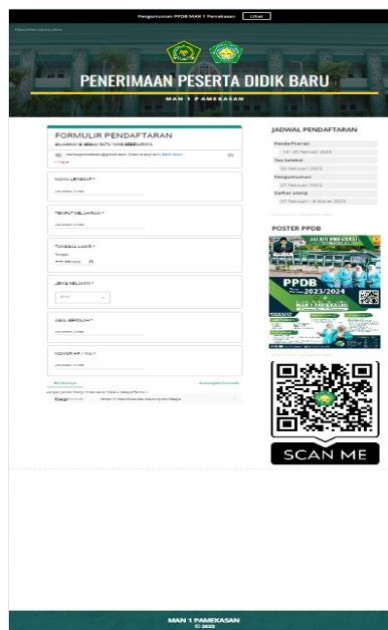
Pengumuman PPDB MAN 1 Pamekasan Lihat

PENERIMAAN PESERTA DIDIK BARU

MAN 1 PAMEKASAN

FORMULIR PENDAFTARAN

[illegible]

NAMA LENGKAP *

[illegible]

TEMPAT KELAHIRAN *

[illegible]

TANGGAL LAHIR *

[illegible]

JENIS KELAMIN *

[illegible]

ASAL SEKOLAH *

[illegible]

NOMOR HP / WA *

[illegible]

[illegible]

JADWAL PENDAFTARAN

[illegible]

POSTER PPDB

PPDB 2023/2024

SCAN ME

MAN 1 PAMEKASAN
© 2023